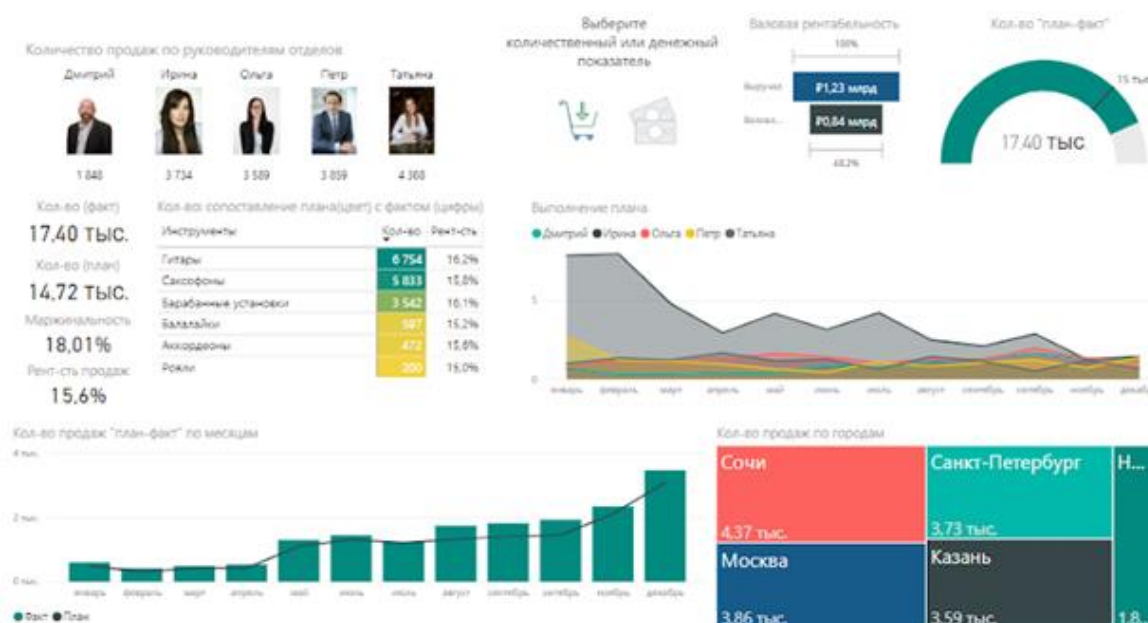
Количество продаж по руководителям отделов

Дмитрий Ирина Ольга Петр Татьяна

1 848 3 734 3 589 3 059 4 368

Выберите количественный или денежный показатель

Валовая рентабельность

100%

Выручка ₽1,23 млрд

Валовая... ₽0,84 млрд

68,2%

Кол-во "план-факт"

17,40 тыс

15 тыс

Кол-во (факт)
17,40 тыс.

Кол-во (план)
14,72 тыс.

Маржинальность
18,01%

Рент-сть продаж
15,6%

Кол-во: сопоставление плана(цвет) с фактом (цифры)

| Инструменты | Кол-во | Рент-сть |
|---|---|---|
| Гитары | 6 754 | 16,2% |
| Саксофоны | 5 833 | 15,8% |
| Барабанные установки | 3 542 | 16,1% |
| Балалайки | 587 | 15,2% |
| Аккордеоны | 472 | 15,6% |
| Рояли | 200 | 16,0% |

Выполнение плана

● Дмитрий ● Ирина ● Ольга ● Петр ● Татьяна

1

0

январь февраль март апрель май июнь июль август сентябрь октябрь ноябрь декабрь

Кол-во продаж "план-факт" по месяцам

4 тыс.

2 тыс.

0 тыс.

январь февраль март апрель май июнь июль август сентябрь октябрь ноябрь декабрь

● Факт ● План

Кол-во продаж по городам

Сочи
4,37 тыс.

Санкт-Петербург
3,73 тыс.

Н...

Москва
3,86 тыс.

Казань
3,59 тыс.

1,8...